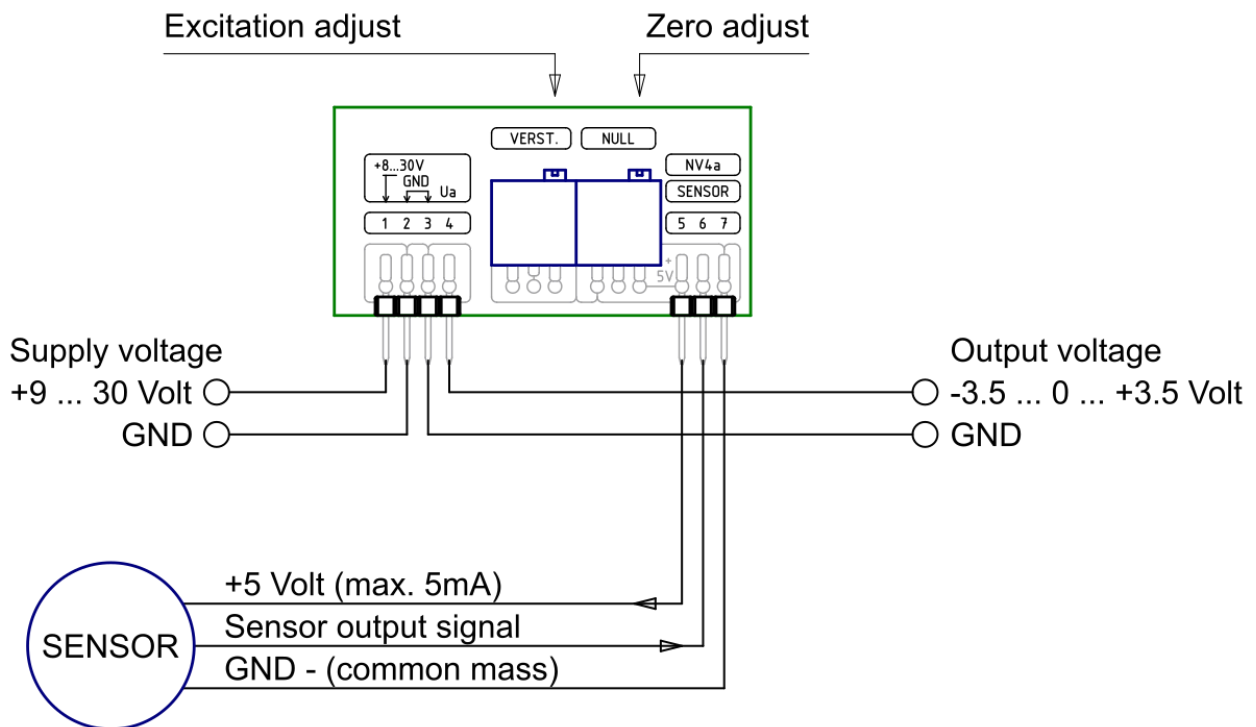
Excitation adjust

Zero adjust

VERST.

NULL

+8...30V

GND

Ua

1 2 3 4

NV4a

SENSOR

5 6 7

+

5V

Supply voltage

+9 ... 30 Volt

GND

Output voltage

-3.5 ... 0 ... +3.5 Volt

GND

SENSOR

+5 Volt (max. 5mA)

Sensor output signal

GND - (common mass)